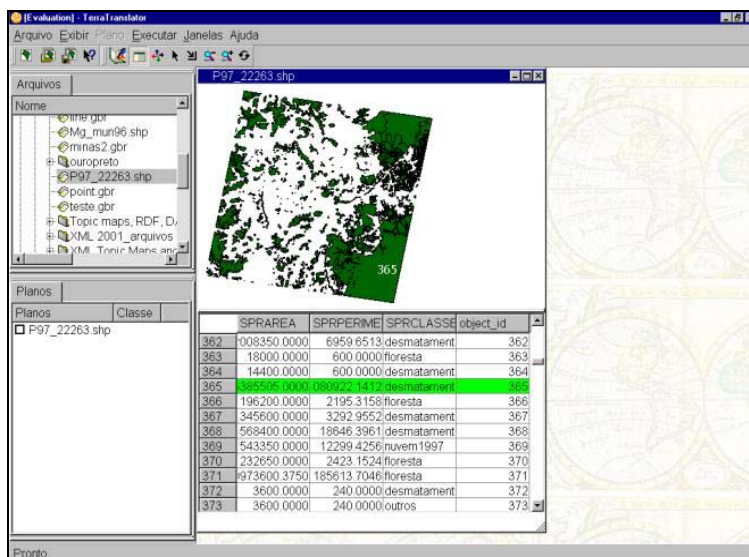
[Evaluation] - TerraTranslator

Arquivo Exibir Plano Executar Janelas Ajuda

Arquivos

Nome

line.gbr
Mg_mun96.shp
minas2.gbr
ouropreto
P97_22263.shp
point.gbr
teste.gbr
Topic maps, RDF, D
XML 2001_arquivos
XML Topic Maps and

Planos

Planos | Classe

P97_22263.shp

P97_22263.shp

365

| | SPRAREA | SPRPERIME | SPRCLASSE | object_id |
|---|---|---|---|---|
| 362 | 008350.0000 | 6959.6513 | desmatament | 362 |
| 363 | 18000.0000 | 600.0000 | floresta | 363 |
| 364 | 14400.0000 | 600.0000 | desmatament | 364 |
| 365 | 385505.0000 | 080922.1412 | desmatament | 365 |
| 366 | 196200.0000 | 2195.3158 | floresta | 366 |
| 367 | 345600.0000 | 3292.9552 | desmatament | 367 |
| 368 | 568400.0000 | 18646.3961 | desmatament | 368 |
| 369 | 543350.0000 | 12299.4256 | nuvem1997 | 369 |
| 370 | 232650.0000 | 2423.1524 | floresta | 370 |
| 371 | 973600.3750 | 185613.7046 | floresta | 371 |
| 372 | 3600.0000 | 240.0000 | desmatament | 372 |
| 373 | 3600.0000 | 240.0000 | outros | 373 |

Pronto